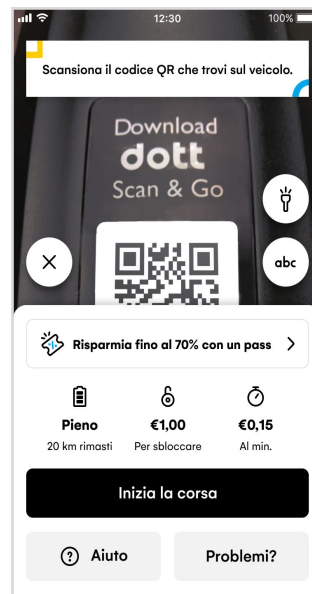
12:30
100%

Scansiona il codice QR che trovi sul veicolo.

Download
dott
Scan & Go

abc

Risparmia fino al 70% con un pass

Pieno
20 km rimasti

€1,00
Per sbloccare

€0,15
Al min.

Inizia la corsa

Aiuto

Problemi?